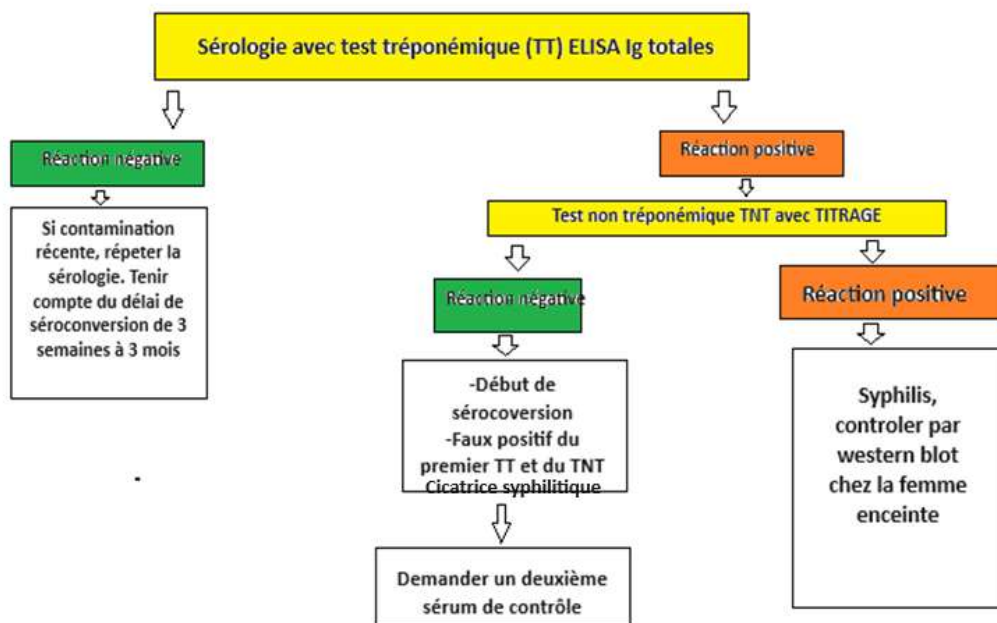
Sérologie avec test tréponémique (TT) ELISA Ig totales

Réaction négative

Si contamination récente, répeter la sérologie. Tenir compte du délai de séroconversion de 3 semaines à 3 mois

Réaction positive

Test non tréponémique TNT avec TITRAGE

Réaction négative

-Début de sérocoversion
-Faux positif du premier TT et du TNT
Cicatrice syphilitique

Demander un deuxième sérum de contrôle

Réaction positive

Syphilis, controler par western blot chez la femme enceinte